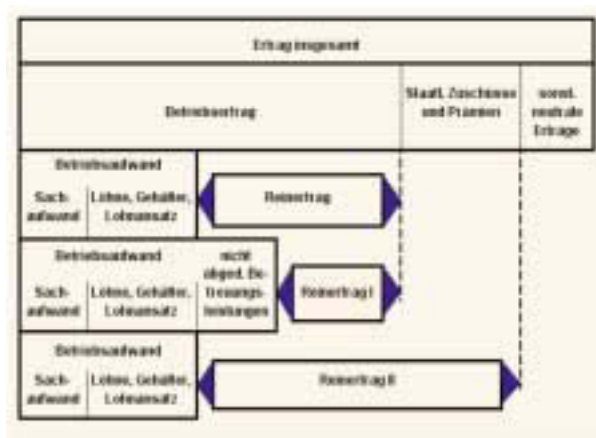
Ertrag insgesamt

Betriebsertrag

Staatl. Zuschüsse und Prämien

sonst. neutrale Erträge

Betriebsaufwand

Sachaufwand

Löhne, Gehälter, Lohnansatz

Reinertrag

Betriebsaufwand

Sachaufwand

Löhne, Gehälter, Lohnansatz

nicht abgeg. Betreuungsleistungen

Reinertrag I

Betriebsaufwand

Sachaufwand

Löhne, Gehälter, Lohnansatz

Reinertrag II